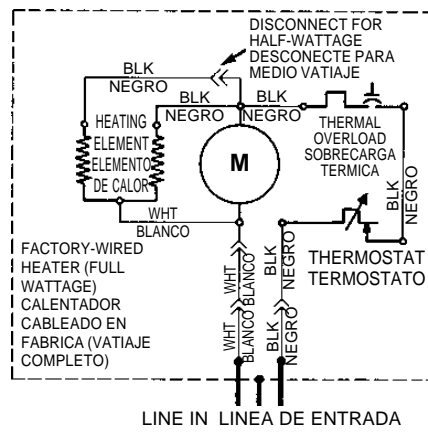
DISCONNECT FOR HALF-WATTAGE
DESCONECTE PARA MEDIO VATIAJE

BLK
NEGRO

BLK
NEGRO

BLK
NEGRO

HEATING ELEMENT
ELEMENTO DE CALOR

M

THERMAL OVERLOAD
SOBRECARGA TERMICA

BLK
NEGRO

WHT
BLANCO

FACTORY-WIRED HEATER (FULL WATTAGE)
CALENTADOR CABLEADO EN FABRICA (VATIAJE COMPLETO)

WHT
BLANCO

BLK
NEGRO

THERMOSTAT
TERMOSTATO

WHT
BLANCO

BLK
NEGRO

LINE IN LINEA DE ENTRADA